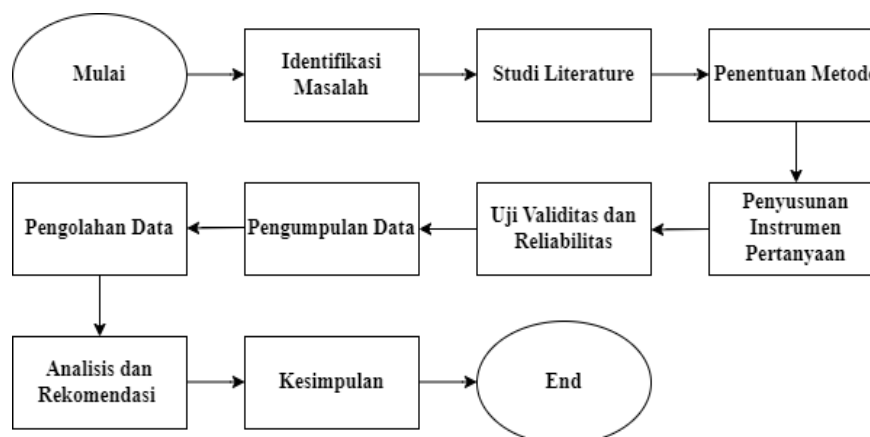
Mulai

Identifikasi Masalah

Studi Literature

Penentuan Metod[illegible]

Penyusunan Instrumen Pertanyaan

Uji Validitas dan Reliabilitas

Pengumpulan Data

Pengolahan Data

Analisis dan Rekomendasi

Kesimpulan

End